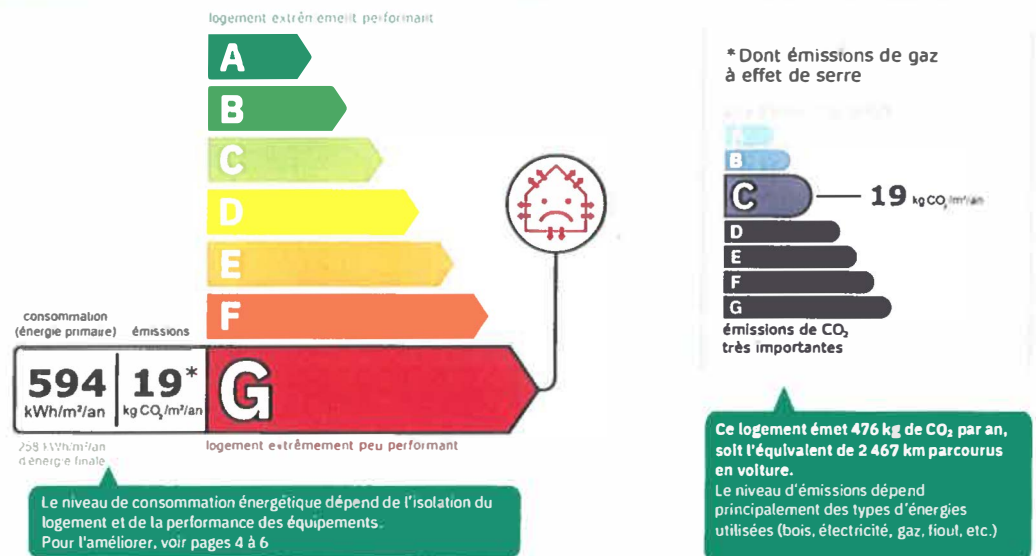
logement extrêmement performant

A
B
C
D
E
F

consommation (énergie primaire) émissions

594 kWh/m²/an | 19* kg $CO_2$/m²/an | G

258 kWh/m²/an d'énergie finale

logement extrêmement peu performant

Le niveau de consommation énergétique dépend de l'isolation du logement et de la performance des équipements.
Pour l'améliorer, voir pages 4 à 6

* Dont émissions de gaz à effet de serre

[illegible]

A
B
C — 19 kg $CO_2$/m²/an
D
E
F
G

émissions de $CO_2$ très importantes

Ce logement émet 476 kg de $CO_2$ par an, soit l'équivalent de 2 467 km parcourus en voiture.
Le niveau d'émissions dépend principalement des types d'énergies utilisées (bois, électricité, gaz, fioul, etc.)